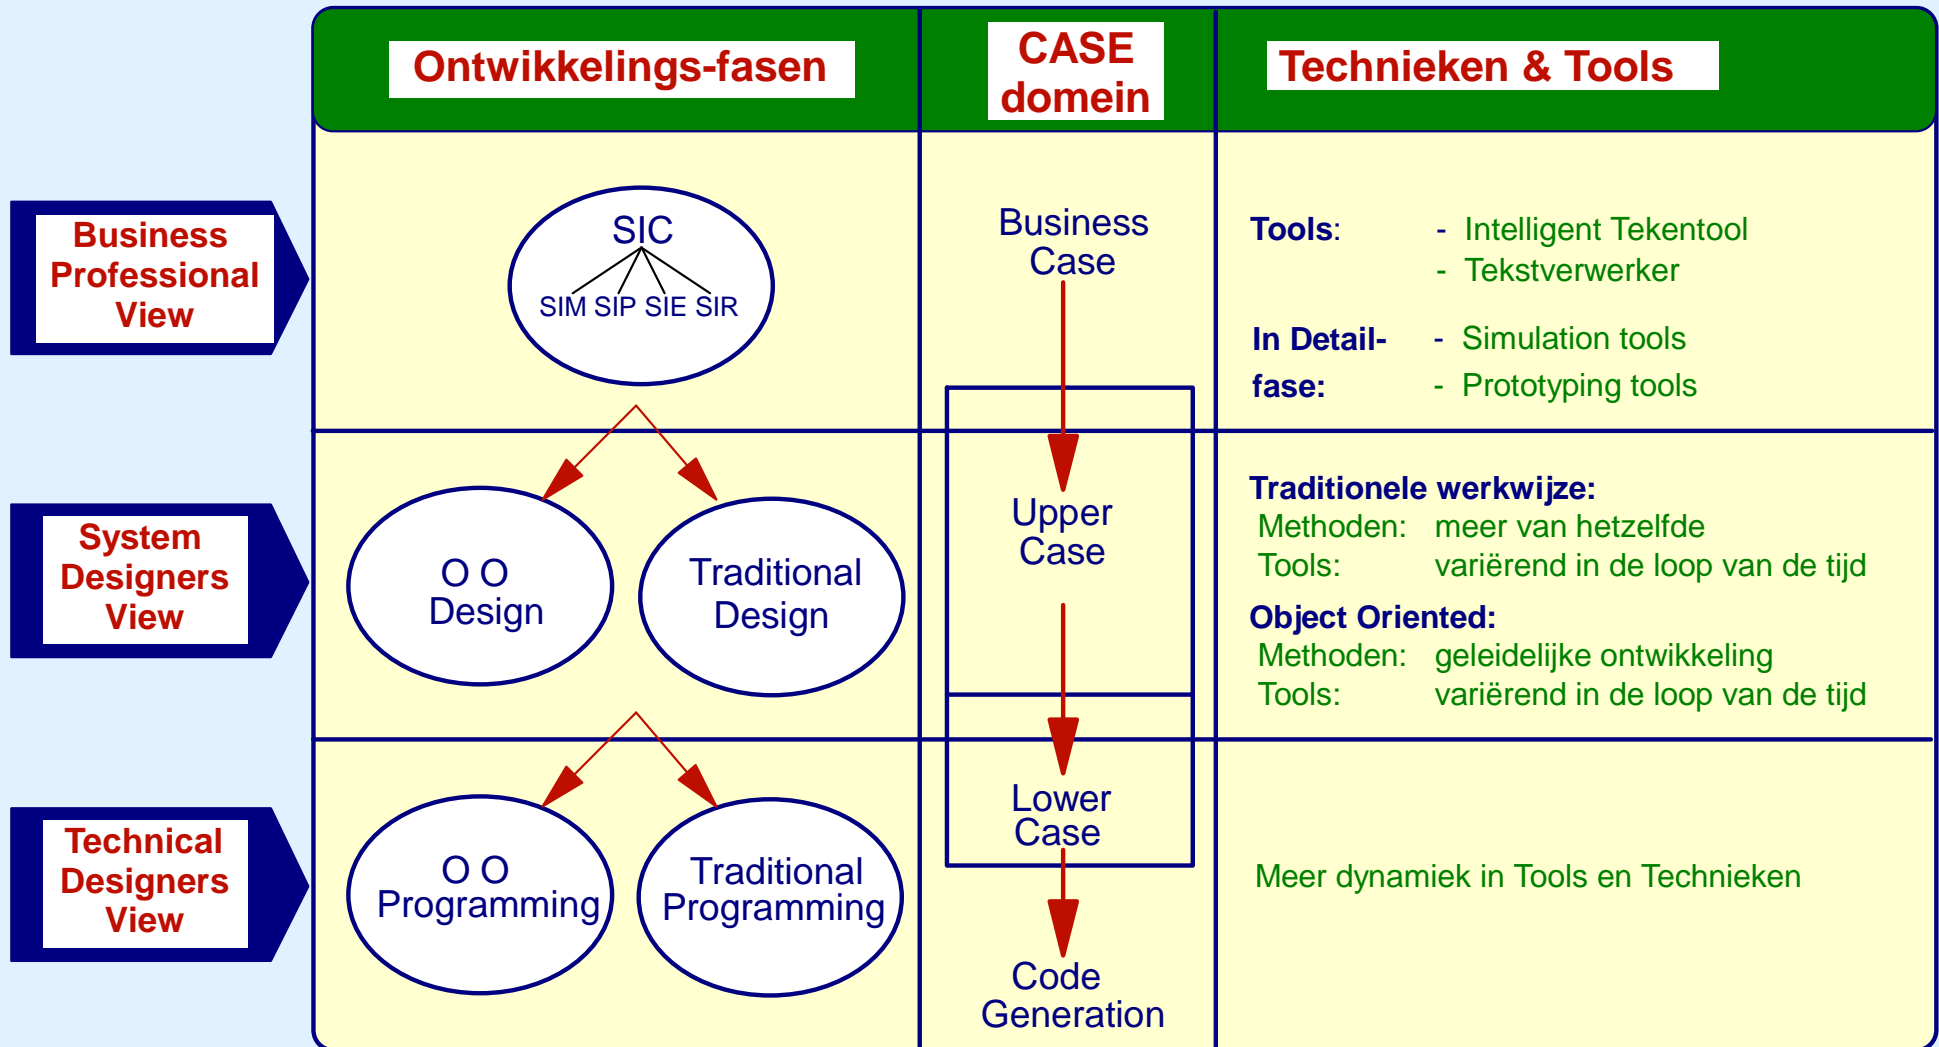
Ontwikkelings-fasen

CASE domein

Technieken & Tools

Business Professional View

System Designers View

Technical Designers View

SIC

SIM SIP SIE SIR

O O Design

Traditional Design

O O Programming

Traditional Programming

Business Case

Upper Case

Lower Case

Code Generation

Tools: - Intelligent Tekentool
- Tekstverwerker

In Detail-fase: - Simulation tools
- Prototyping tools

Traditionele werkwijze:
Methoden: meer van hetzelfde
Tools: variërend in de loop van de tijd

Object Oriented:
Methoden: geleidelijke ontwikkeling
Tools: variërend in de loop van de tijd

Meer dynamiek in Tools en Technieken